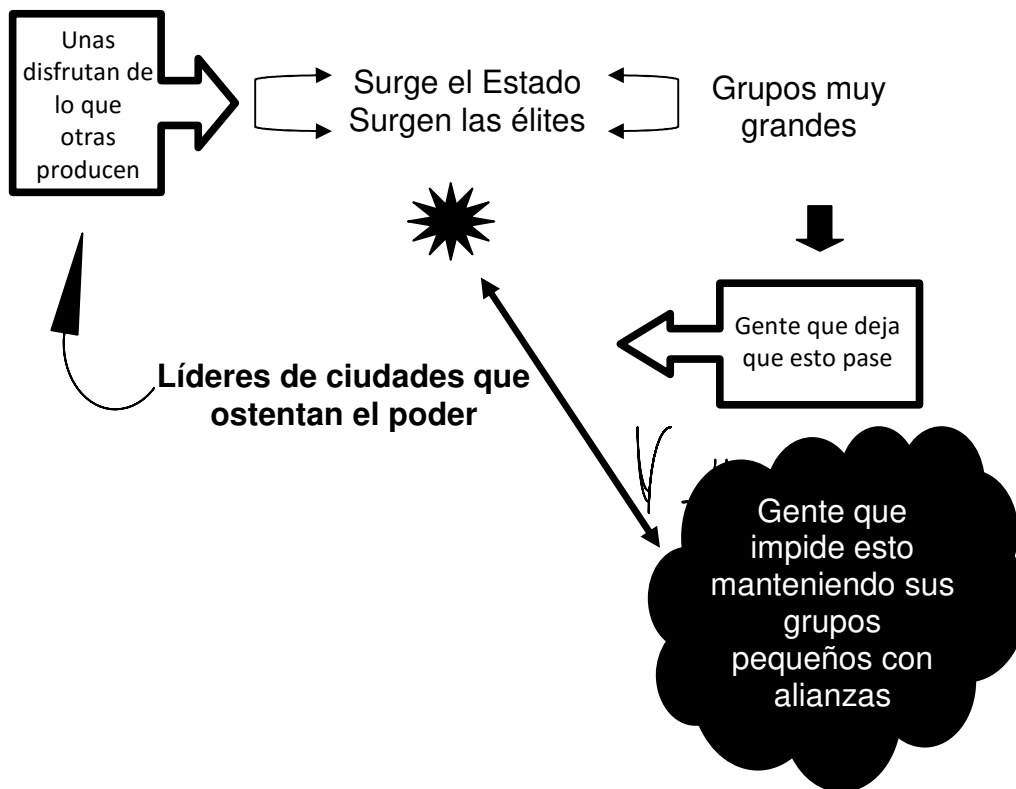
Unas disfrutan de lo que otras producen

Surge el Estado
Surgen las élites

Grupos muy grandes

Gente que deja que esto pase

Líderes de ciudades que ostentan el poder

Gente que impide esto manteniendo sus grupos pequeños con alianzas